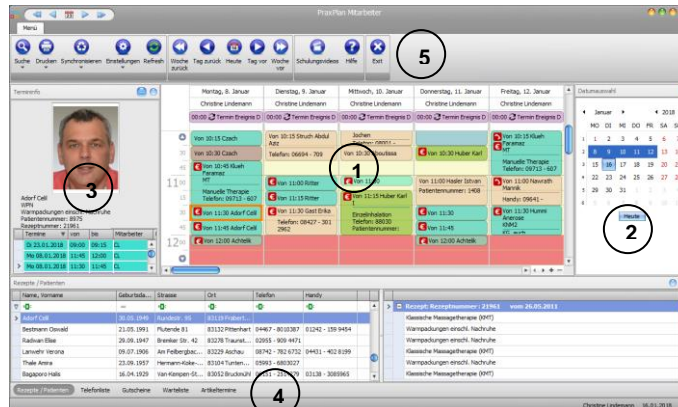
PraxPlan Mitarbeiter

Menü

Suche Drucken Synchronisieren Einstellungen Refresh Woche zurück Tag zurück Heute Tag vor Woche vor Schulungsvideos Hilfe Exit

5

Terminfo

3

Adorf Cell
WPN
Warmpackungen einschl. Nachruhe
Patientennummer: 8975
Rezeptnummer: 21961

| Termine | von | bis | Mitarbeiter |
|---|---|---|---|
| Di 23.01.2018 | 09:00 | 09:15 | CL |
| Mo 08.01.2018 | 11:45 | 12:00 | CL |
| Mo 15.01.2018 | 11:45 | 12:00 | CL |

| Montag, 8. Januar | Dienstag, 9. Januar | Mittwoch, 10. Januar | Donnerstag, 11. Januar | Freitag, 12. Januar |
|---|---|---|---|---|
| Christine Lindemann | Christine Lindemann | Christine Lindemann | Christine Lindemann | Christine Lindemann |
| 00:00 Termin Ereignis D | 00:00 Termin Ereignis D | 00:00 Termin Ereignis D | 00:00 Termin Ereignis D | 00:00 Termin Ereignis D |

Von 10:15 Coach
Von 10:30 Coach
Von 10:45 Klueh Faramaz MT
Manuelle Therapie Telefon: 09713 - 607
Von 11:30 Adorf Cell
Von 11:45 Adorf Cell
Von 12:00 Achtelik

Von 10:15 Struch Abdul Aziz
Telefon: 06604 - 709
Von 11:00 Ritter
Von 11:15 Ritter
Von 11:30 Gast Erika
Telefon: 08427 - 301 2962

Jochen
Von 10:30 Kleusbasa
1
Von 11:00
Von 11:15 Huber Karl
Einzelinhalation
Patientennummer: 

Von 10:30 Huber Karl
Von 11:00 Hader Istvan
Patientennummer: 1468
Von 11:30
Von 11:45
Von 12:00 Achtelik

Von 10:15 Klueh Faramaz MT
Von 10:30 Klueh
Manuelle Therapie Telefon: 09713 - 607
Von 11:00 Nawrath Mannik
Handy: 09641 -
Von 11:30 Hummi Anerose KNM2
KG_auch

Datumsauswahl

Januar 2018

| MO | DI | MI | DO | FR | SA | SO |
|---|---|---|---|---|---|---|
| 1 | 2 | 3 | 4 | 5 | 6 | 7 |
| 8 | 9 | 10 | 11 | 12 | 13 | 14 |
| 15 | 16 | 17 | 18 | 19 | 20 | 21 |
| 22 | 23 | 24 | 25 | 26 | 27 | 28 |
| 29 | 30 | 31 | 1 | 2 | 3 | 4 |

Heute

2

Rezepte / Patienten

| Name, Vorname | Geburtsda... | Strasse | Ort | Telefon | Handy |
|---|---|---|---|---|---|
| Adorf Cell | 30.05.1949 | Rundestr. 95 | 83126 Flintsbach | | |
| Bestmann Oswald | 21.05.1991 | Flutende 81 | 83112 Pittenhart | 04467 - 8018387 | 01242 - 159 9454 |
| Radivan Elise | 28.09.1947 | Breinker Str. 42 | 83278 Traunst... | 02955 - 909 4471 | |
| Lanwehr Verona | 09.07.1906 | Am Feilbergbac... | 83229 Aschau | 08742 - 782 6732 | 04431 - 402 8199 |
| Thale Amira | 23.09.1957 | Hermann-Koke-... | 83104 Tuntenh... | 05993 - 6803027 | |
| Bagaporo Halis | 16.04.1929 | Von-Lingen-St... | 83052 Bruckmühl | 05741 - 257 9079 | 03138 - 3085965 |

Rezept: Rezeptnummer : 21961 vom 26.05.2011
Klassische Massagetherapie (KMT)
Warmpackungen einschl. Nachruhe
Klassische Massagetherapie (KMT)
Warmpackungen einschl. Nachruhe
Klassische Massagetherapie (KMT)
Warmpackungen einschl. Nachruhe
Klassische Massagetherapie (KMT)

Rezepte / Patienten Telefonliste Gutscheine Warteliste Artikeltermine

4

Christine Lindemann 16.01.2018